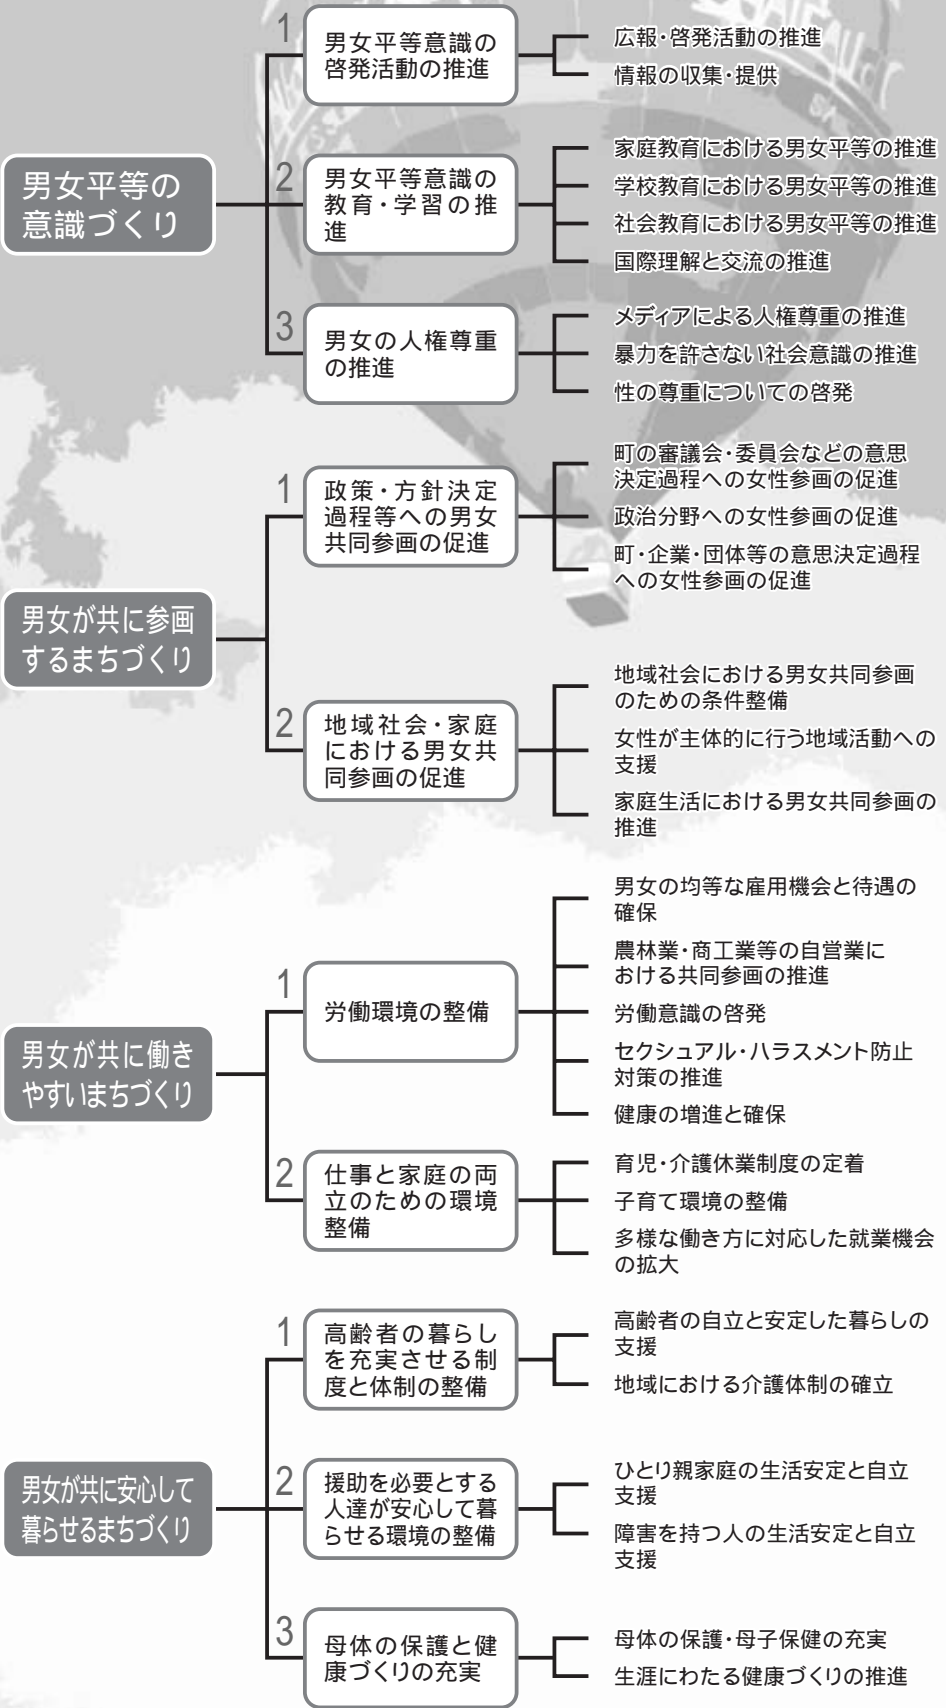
男女平等の意識づくり

1 男女平等意識の啓発活動の推進
広報・啓発活動の推進
情報の収集・提供

2 男女平等意識の教育・学習の推進
家庭教育における男女平等の推進
学校教育における男女平等の推進
社会教育における男女平等の推進
国際理解と交流の推進

3 男女の人権尊重の推進
メディアによる人権尊重の推進
暴力を許さない社会意識の推進
性の尊重についての啓発

男女が共に参画するまちづくり

1 政策・方針決定過程等への男女共同参画の促進
町の審議会・委員会などの意思決定過程への女性参画の促進
政治分野への女性参画の促進
町・企業・団体等の意思決定過程への女性参画の促進

2 地域社会・家庭における男女共同参画の促進
地域社会における男女共同参画のための条件整備
女性が主体的に行う地域活動への支援
家庭生活における男女共同参画の推進

男女が共に働きやすいまちづくり

1 労働環境の整備
男女の均等な雇用機会と待遇の確保
農林業・商工業等の自営業における共同参画の推進
労働意識の啓発
セクシュアル・ハラスメント防止対策の推進
健康の増進と確保

2 仕事と家庭の両立のための環境整備
育児・介護休業制度の定着
子育て環境の整備
多様な働き方に対応した就業機会の拡大

男女が共に安心して暮らせるまちづくり

1 高齢者の暮らしを充実させる制度と体制の整備
高齢者の自立と安定した暮らしの支援
地域における介護体制の確立

2 援助を必要とする人達が安心して暮らせる環境の整備
ひとり親家庭の生活安定と自立支援
障害を持つ人の生活安定と自立支援

3 母体の保護と健康づくりの充実
母体の保護・母子保健の充実
生涯にわたる健康づくりの推進